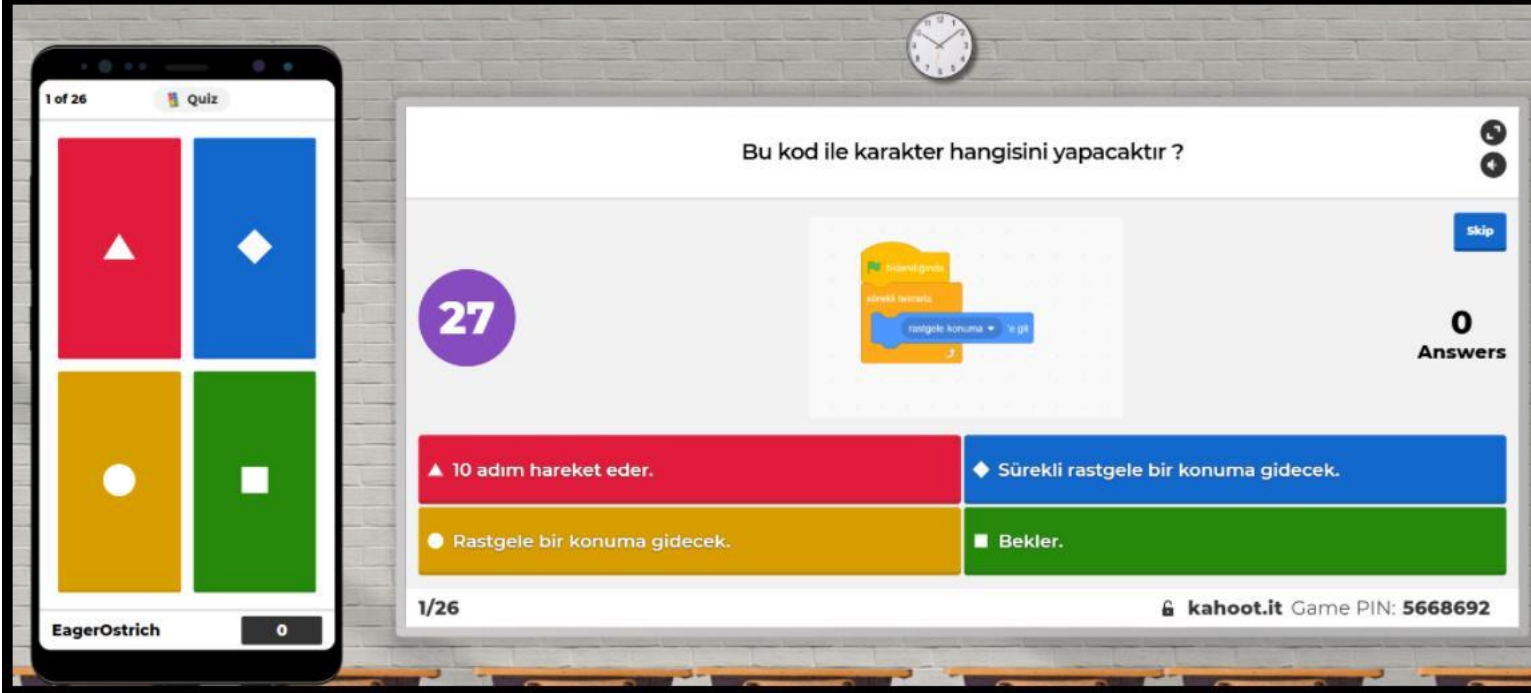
1 of 26

Quiz

EagerOstrich

0

Bu kod ile karakter hangisini yapacaktır ?

Skip

27

tıklandığında

sürekli tekrarla

rastgele konuma 'e git

0

Answers

10 adım hareket eder.

Sürekli rastgele bir konuma gidecek.

Rastgele bir konuma gidecek.

Bekler.

1/26

kahoot.it Game PIN: 5668692